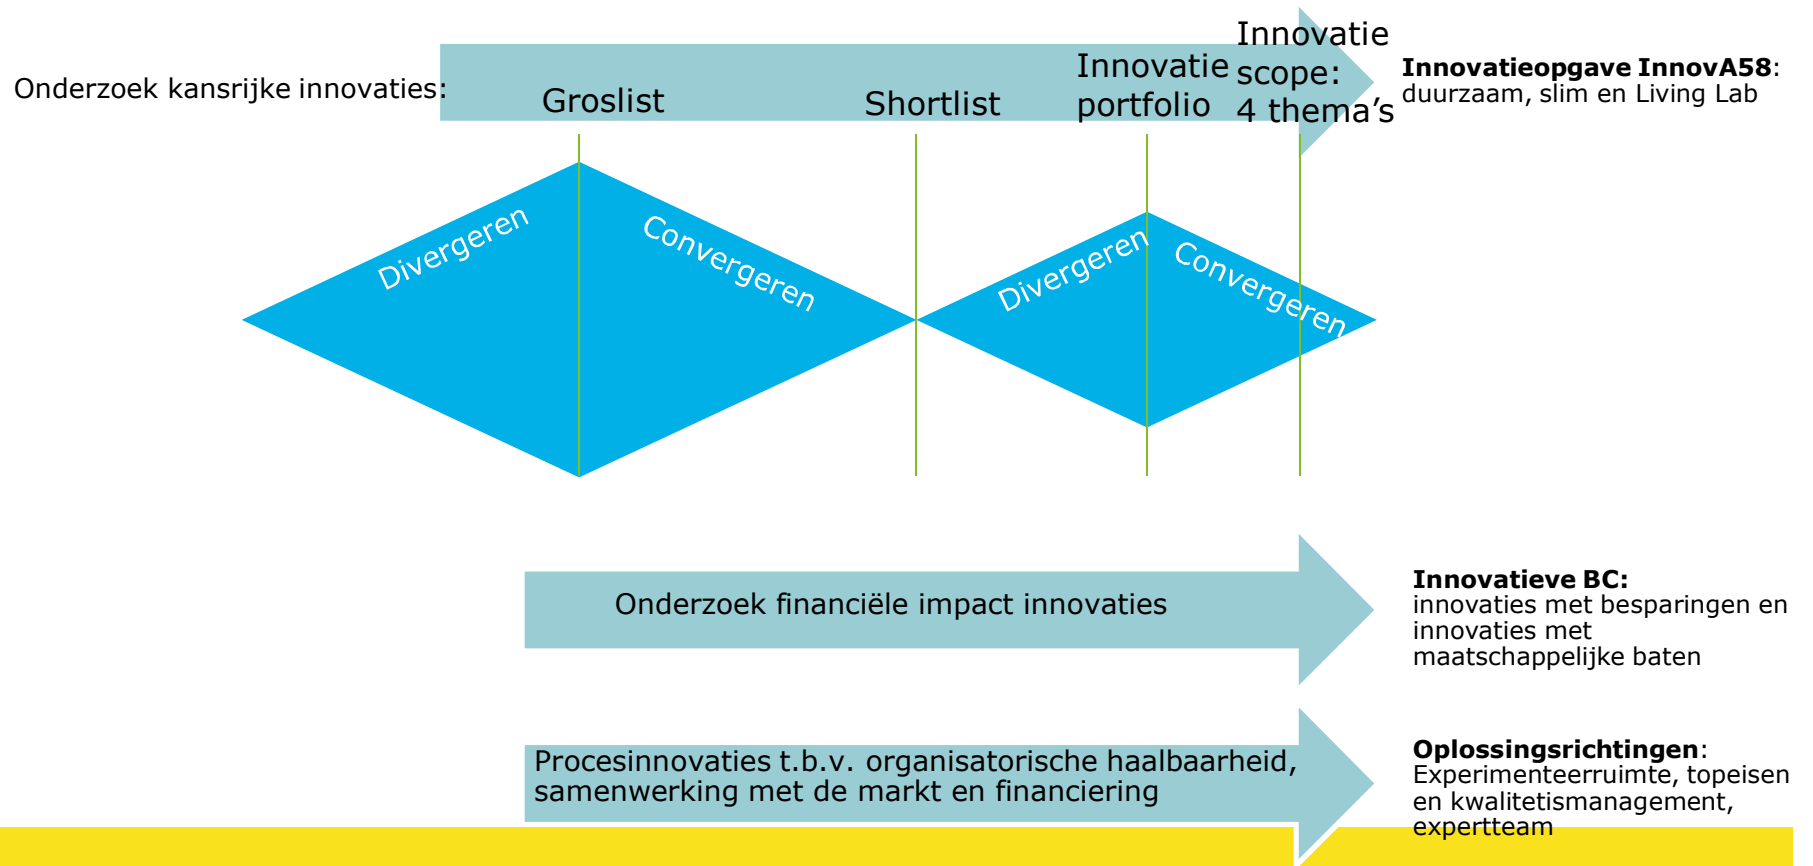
Onderzoek kansrijke innovaties:

Groslist

Shortlist

Innovatie portfolio

Innovatie scope: 4 thema's

**Innovatieopgave InnovA58**: duurzaam, slim en Living Lab

Divergeren

Convergeren

Divergeren

Convergeren

Onderzoek financiële impact innovaties

**Innovatieve BC:** innovaties met besparingen en innovaties met maatschappelijke baten

Procesinnovaties t.b.v. organisatorische haalbaarheid, samenwerking met de markt en financiering

**Oplossingsrichtingen**: Experimenteerruimte, topeisen en kwalitetismanagement, expertteam